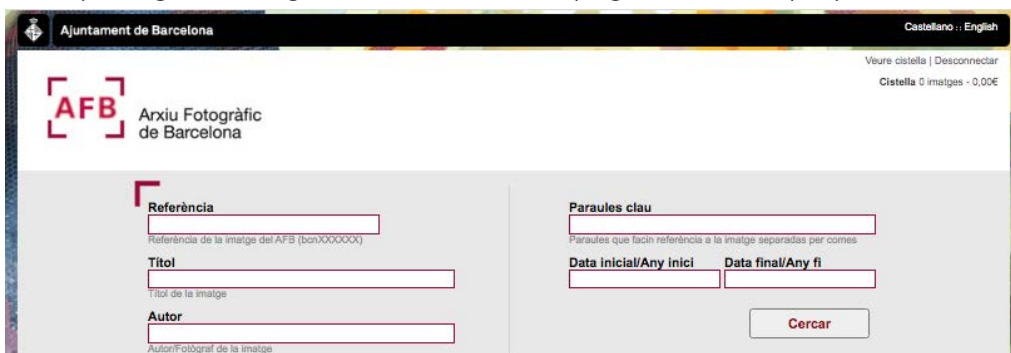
Ajuntament de Barcelona

Castellano :: English

Veure cistella | Desconnectar

Cistella 0 imatges - 0,00€

AFB

Arxiu Fotogràfic de Barcelona

Referència

Referència de la imatge del AFB (bcnXXXXXX)

Títol

Títol de la imatge

Autor

Autor/Fotògraf de la imatge

Paraules clau

Paraules que facin referència a la imatge separadas per comes

Data inicial/Any inici

Data final/Any fi

Cercar